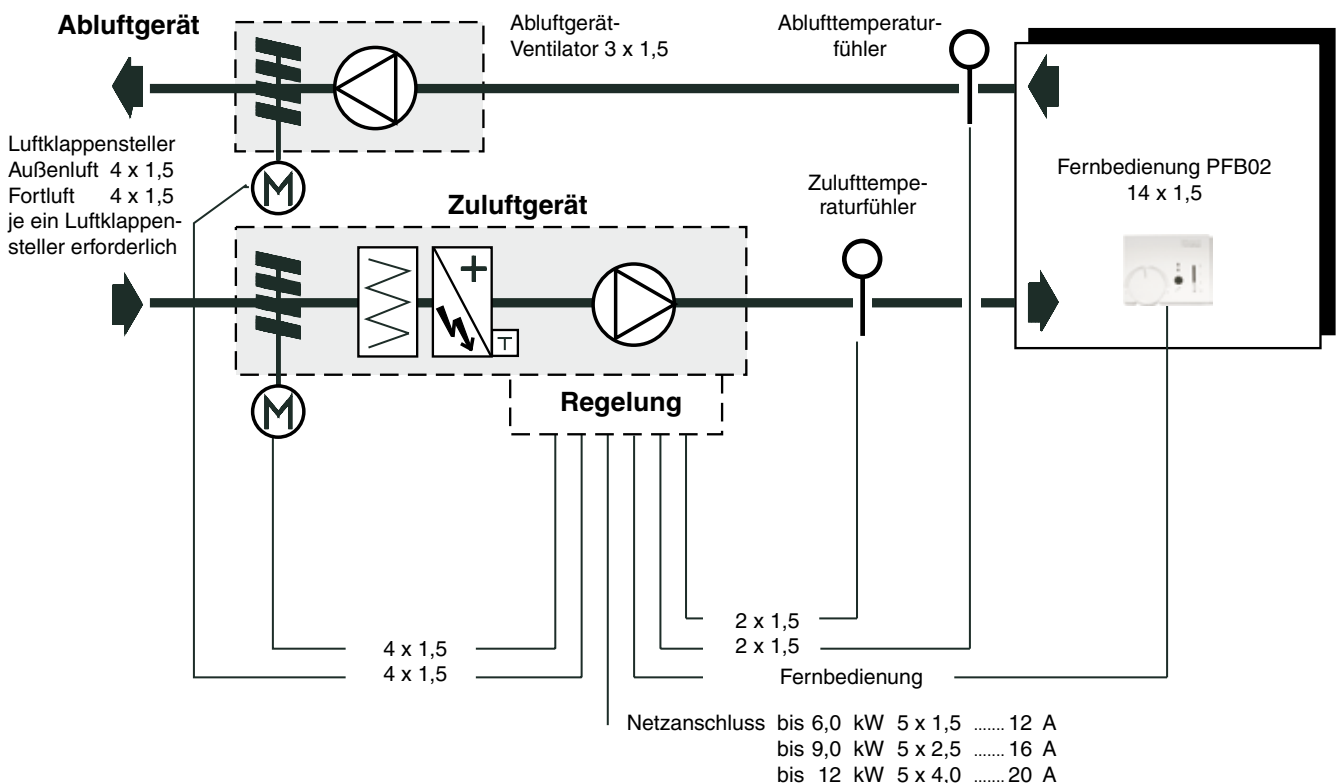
Abluftgerät

Abluftgerät-Ventilator 3 x 1,5

Ablufttemperaturfühler

Luftklappensteller
Außenluft 4 x 1,5
Fortluft 4 x 1,5
je ein Luftklappensteller erforderlich

Fernbedienung PFB02
14 x 1,5

Zulufttemperaturfühler

Zuluftgerät

Regelung

2 x 1,5
2 x 1,5
4 x 1,5
4 x 1,5
Fernbedienung

Netzanschluss bis 6,0 kW 5 x 1,5 ....... 12 A
bis 9,0 kW 5 x 2,5 ....... 16 A
bis 12 kW 5 x 4,0 ....... 20 A